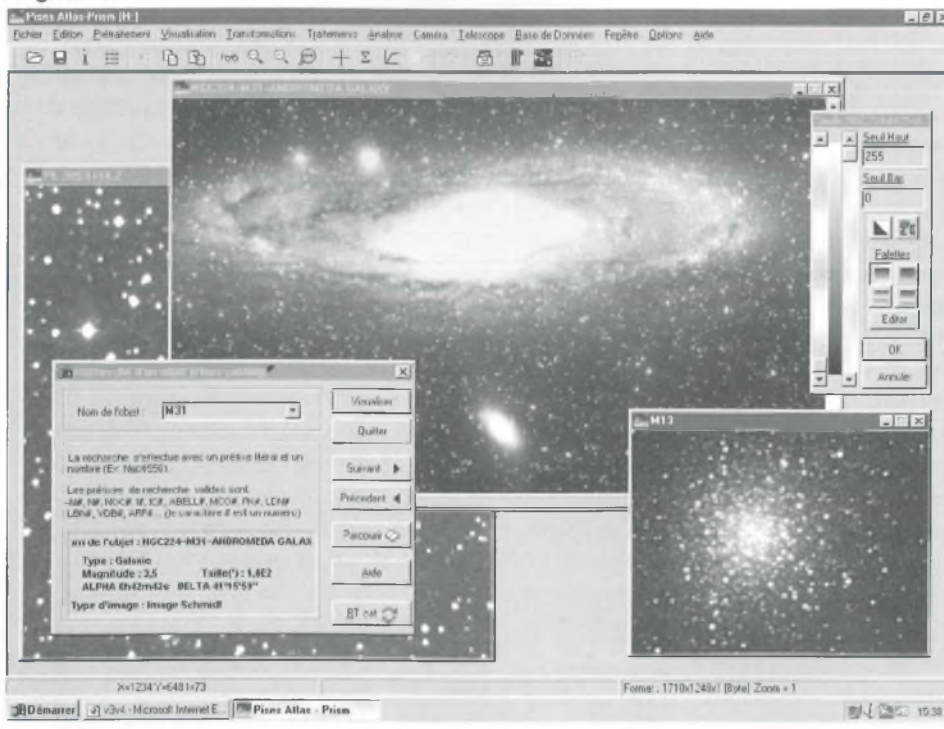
Pises Atlas-Prism [H:]

Fichier Edition Prétraitement Visualisation Transformations Traitements Analyse Caméra Telescope Base de Données Repère Options Aide

NGC224-M31-ANDROMEDA GALAXY

Seuil Haut
255
Seuil Bas
0
Palettes
Editer
OK
Annuler

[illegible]

Nom de l'objet : M31
Visualiser
Quitter
La recherche s'effectue avec un préfixe litéral et un nombre (Ex: Ngc4556).
Suivant
Les préfixes de recherche valides sont:
-M#, N#, NGC#, I#, IC#, ABELL#, MCG#, PK#, LDN#, LBN#, VDB#, ARP#... (le caractère # est un nombre)
Précédent
Parcourir
Nom de l'objet : NGC224-M31-ANDROMEDA GALAX
Type : Galaxie
Magnitude : 3,5 Taille(') : 1,8E2
ALPHA 0h42m42s DELTA 41°15'59"
Aide
Type d'image : Image Schmidt
BT cat

M13

X=1234 Y=648 I=73
Format : 1710x1248x1 [Byte] Zoom = 1

Démarrer v3v4 - Microsoft Internet E... Pises Atlas - Prism 15:38